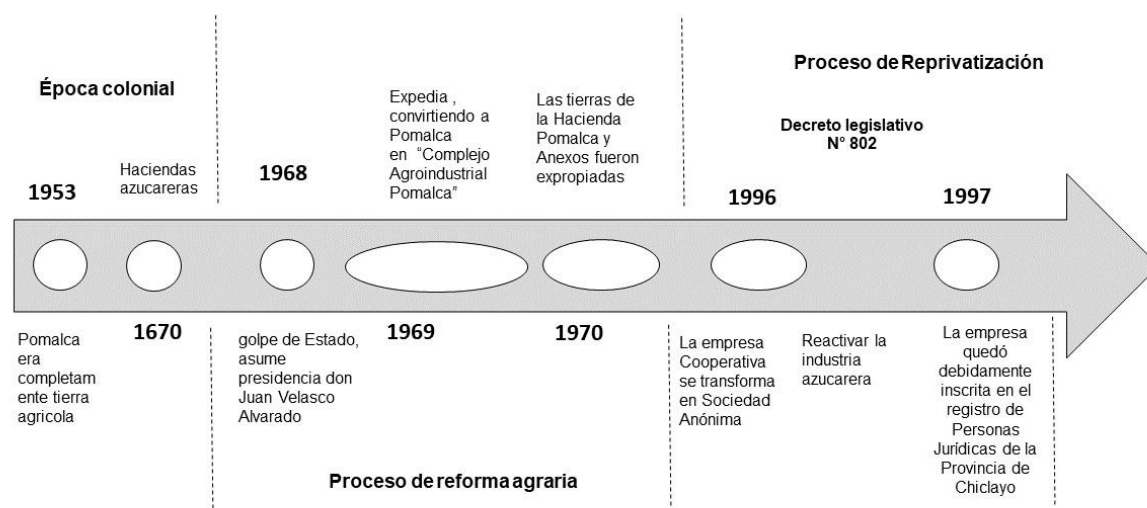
Época colonial

1953

Haciendas azucareras

1670

Pomalca era completamente tierra agricola

1968

golpe de Estado, asume presidencia don Juan Velasco Alvarado

Expedia , convirtiendo a Pomalca en "Complejo Agroindustrial Pomalca"

1969

Las tierras de la Hacienda Pomalca y Anexos fueron expropiadas

1970

Proceso de reforma agraria

Proceso de Reprivatización

Decreto legislativo N° 802

1996

La empresa Cooperativa se transforma en Sociedad Anónima

Reactivar la industria azucarera

1997

La empresa quedó debidamente inscrita en el registro de Personas Jurídicas de la Provincia de Chiclayo